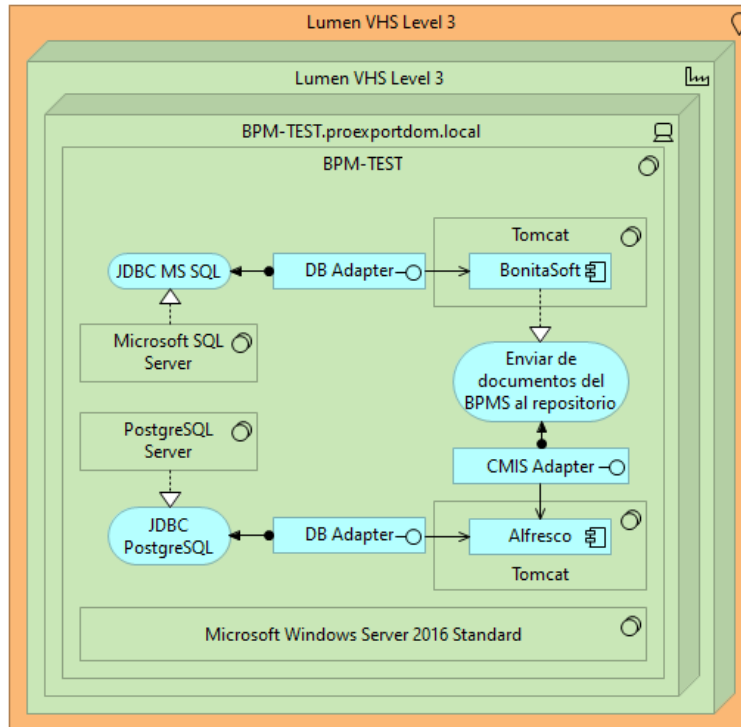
Lumen VHS Level 3

Lumen VHS Level 3

BPM-TEST.proexportdom.local

BPM-TEST

Tomcat

JDBC MS SQL

DB Adapter

BonitaSoft

Microsoft SQL Server

Enviar de documentos del BPMS al repositorio

PostgreSQL Server

CMIS Adapter

JDBC PostgreSQL

DB Adapter

Alfresco

Tomcat

Microsoft Windows Server 2016 Standard